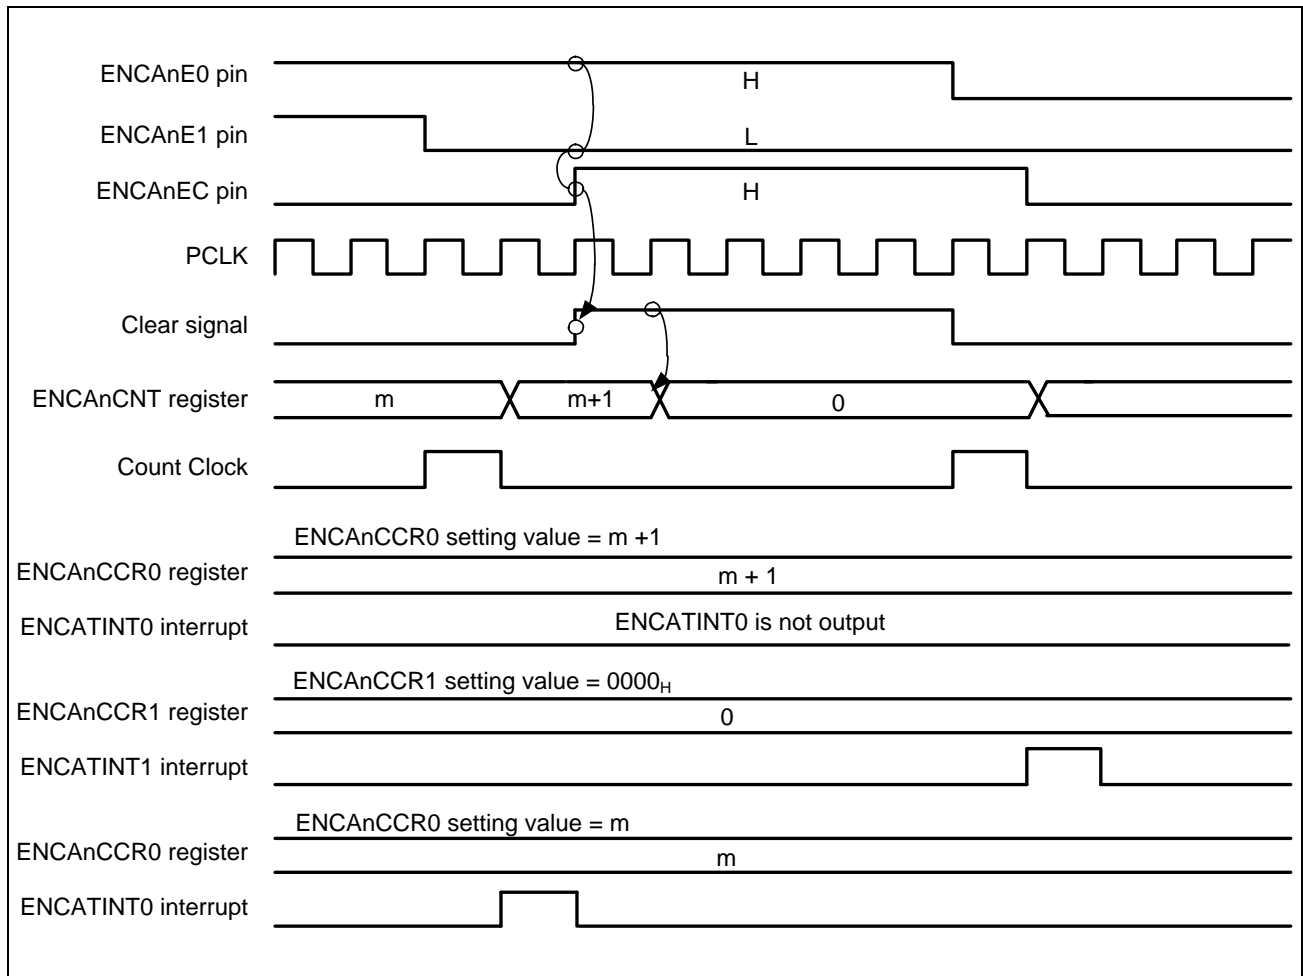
ENCAnE0 pin
H
ENCAnE1 pin
L
ENCAnEC pin
H
PCLK
Clear signal
ENCAnCNT register
m
m+1
0
Count Clock
ENCAnCCR0 setting value = m +1
ENCAnCCR0 register
m + 1
ENCATINT0 interrupt
ENCATINT0 is not output
ENCAnCCR1 setting value = $0000_H$
ENCAnCCR1 register
0
ENCATINT1 interrupt
ENCAnCCR0 setting value = m
ENCAnCCR0 register
m
ENCATINT0 interrupt